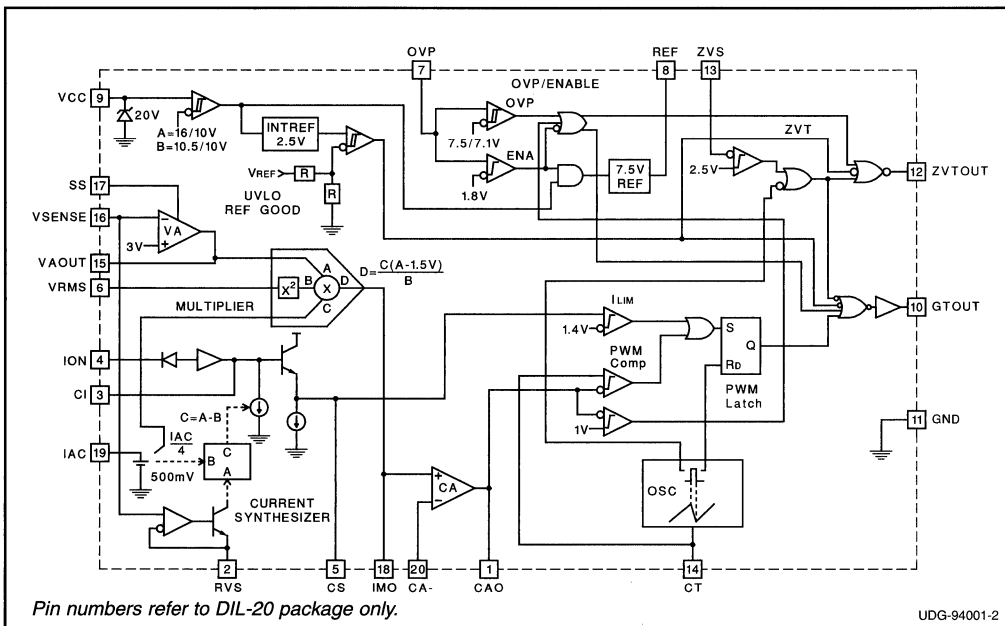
OVP 7
REF 8
ZVS 13
OVP/ENABLE
VCC 9
20V
A=16/10V
B=10.5/10V
INTREF 2.5V
OVP
7.5/7.1V
ENA
1.8V
7.5V REF
ZVT
2.5V
12 ZVTOUT
VREF
R
R
UVLO
REF GOOD
SS 17
VSENSE 16
VA
3V
VAOUT 15
VRMS 6
$X^2$
B
A
X
D
C
$D=\frac{C(A-1.5V)}{B}$
MULTIPLIER
ILIM
1.4V
S
Q
RD
PWM Comp
PWM Latch
10 GTOUT
ION 4
CI 3
C=A-B
1V
11 GND
IAC 19
$\frac{IAC}{4}$
C
B
A
500mV
CA
OSC
CURRENT SYNTHESIZER
2 RVS
5 CS
18 IMO
20 CA-
1 CAO
14 CT
Pin numbers refer to DIL-20 package only.
UDG-94001-2